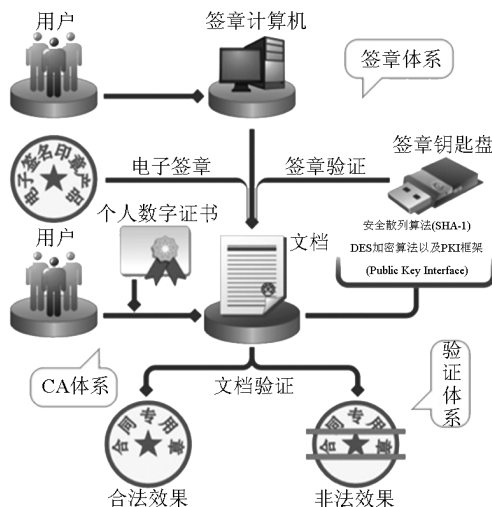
用户

签章计算机

签章体系

电子签名印章公司

电子签章

签章验证

签章钥匙盘

个人数字证书

安全散列算法(SHA-1)

DES加密算法以及PKI框架

(Public Key Interface)

用户

文档

CA体系

文档验证

验证体系

合同专用章

合同专用章

合法效果

非法效果